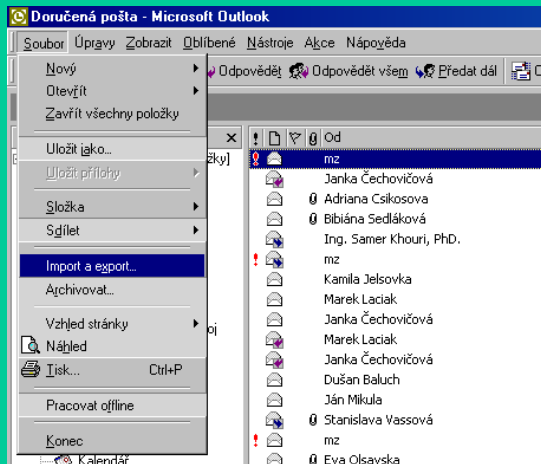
Doručená pošta - Microsoft Outlook

Soubor Úpravy Zobrazit Oblíbené Nástroje Akce Nápověda

Odpovědět Odpovědět všem Předat dál

Nový
Otevřít
Zavřít všechny položky
Uložit jako...
Uložit přílohy
Složka
Sdílet
Import a export...
Archivovat...
Vzhled stránky
Náhled
Tisk... Ctrl+P
Pracovat offline
Konec

žky]
oj
Kalendář

Od
mz
Janka Čechovičová
Adriana Csikosova
Bibiána Sedláková
Ing. Samer Khouri, PhD.
mz
Kamila Jelsovka
Marek Laciak
Janka Čechovičová
Marek Laciak
Janka Čechovičová
Dušan Baluch
Ján Mikula
Stanislava Vassová
mz
Eva Olsavska